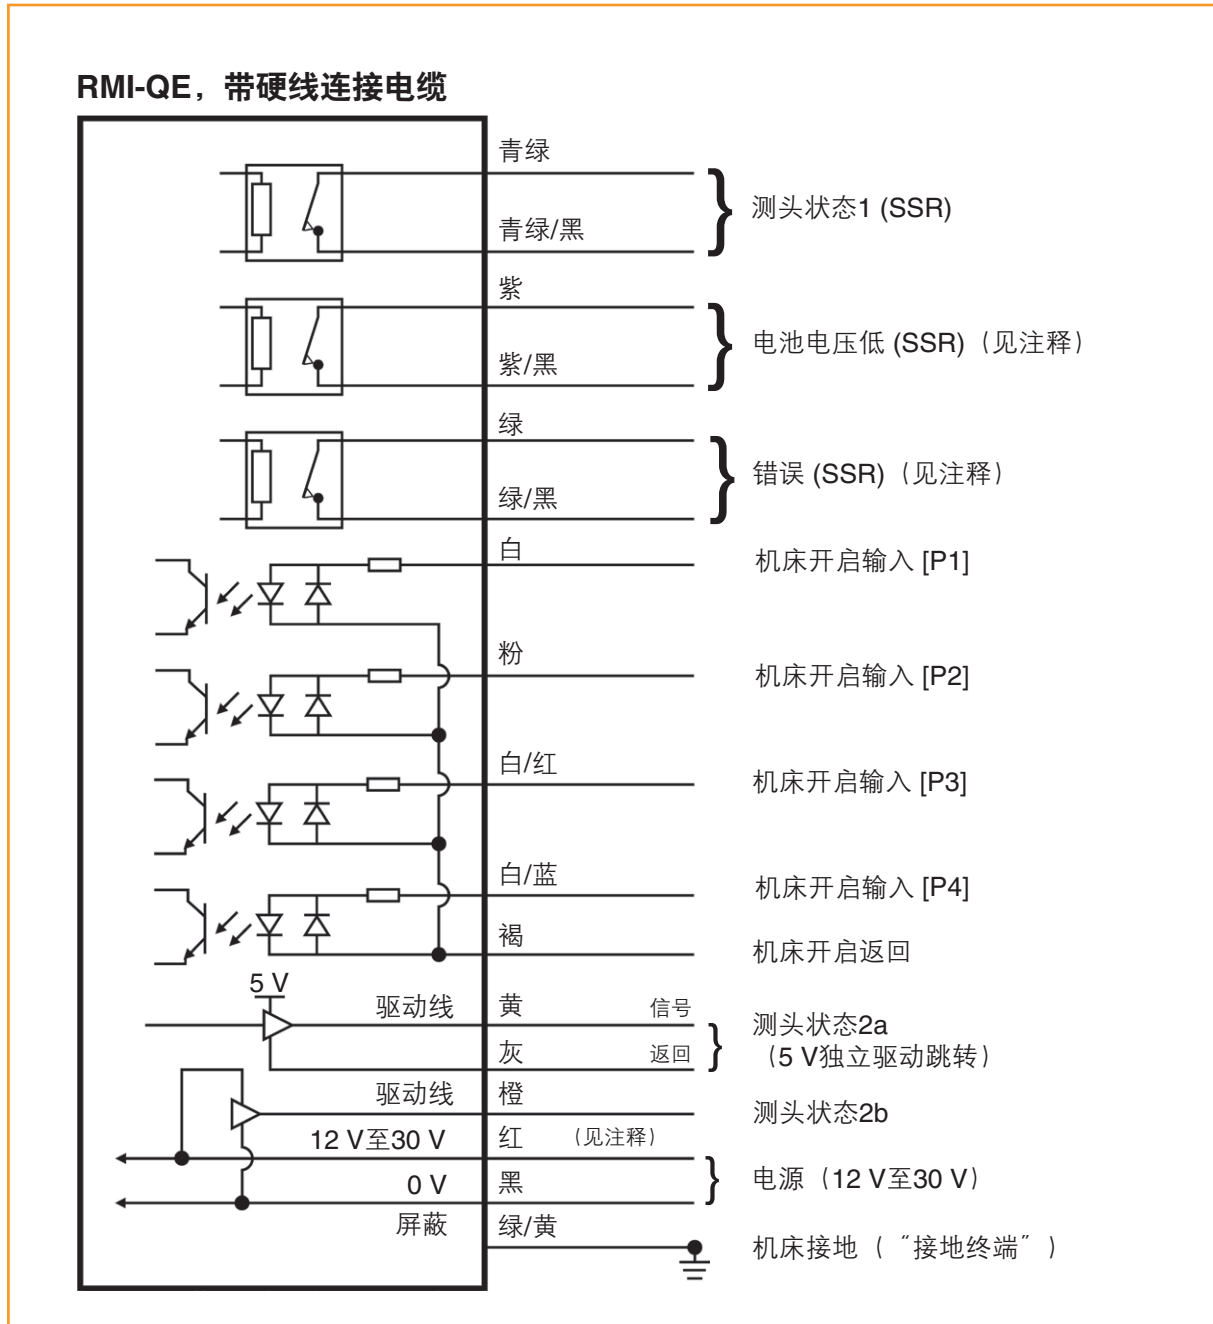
RMI-QE，带硬线连接电缆

青绿
青绿/黑
测头状态1 (SSR)

紫
紫/黑
电池电压低 (SSR)（见注释）

绿
绿/黑
错误 (SSR)（见注释）

白
机床开启输入 [P1]

粉
机床开启输入 [P2]

白/红
机床开启输入 [P3]

白/蓝
机床开启输入 [P4]

褐
机床开启返回

5 V
驱动线
黄
信号
灰
返回
测头状态2a
（5 V独立驱动跳转）

驱动线
橙
测头状态2b

12 V至30 V
红
（见注释）
0 V
黑
电源（12 V至30 V）

屏蔽
绿/黄
机床接地（“接地终端”）